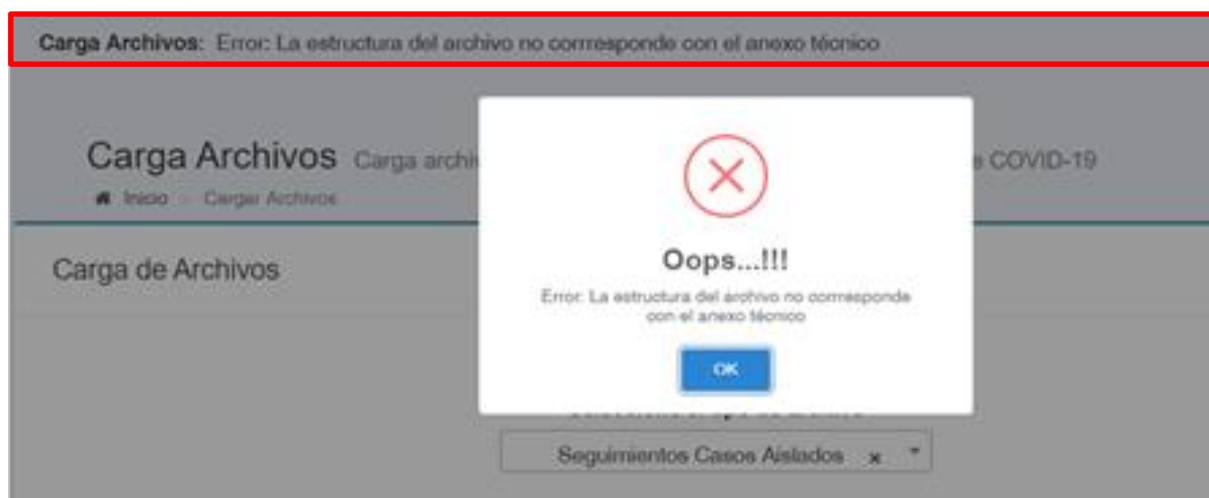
Carga Archivos: Error: La estructura del archivo no corresponde con el anexo técnico

Carga Archivos Carga archi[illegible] COVID-19

Inicio Cargar Archivos

Carga de Archivos

Oops...!!!

Error: La estructura del archivo no corresponde con el anexo técnico

OK

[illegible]

Seguimientos Casos Aislados ×